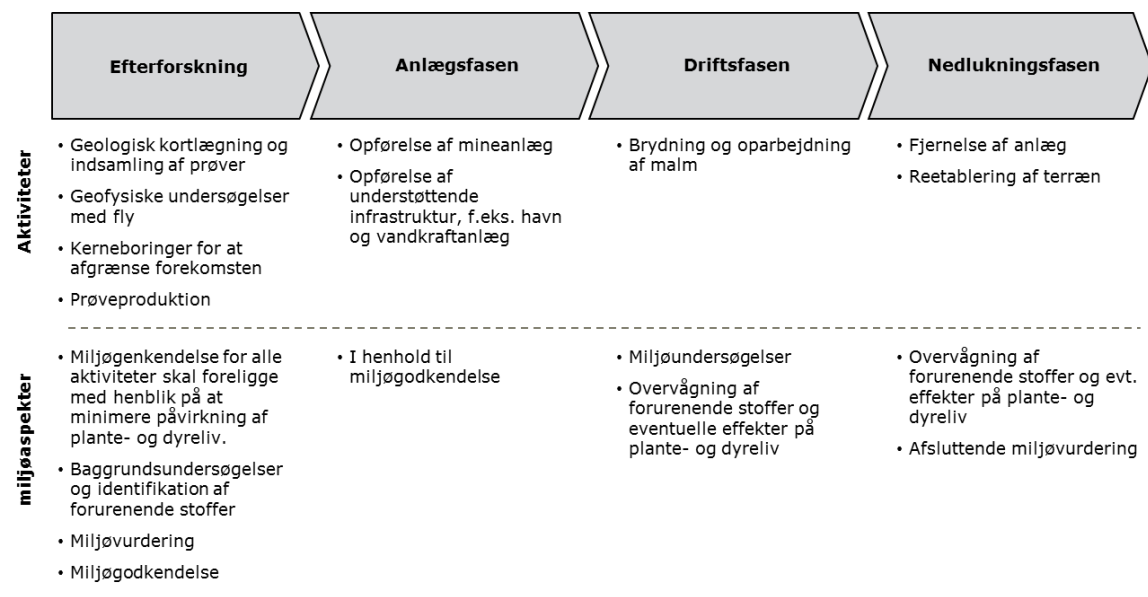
| | Efterforskning | Anlægsfasen | Driftsfasen | Nedlukningsfasen |
|---|---|---|---|---|
| Aktiviteter | • Geologisk kortlægning og indsamling af prøver<br>• Geofysiske undersøgelser med fly<br>• Kerneboringer for at afgrænse forekomsten<br>• Prøveproduktion | • Opførelse af mineanlæg<br>• Opførelse af understøttende infrastruktur, f.eks. havn og vandkraftanlæg | • Brydning og oparbejdning af malm | • Fjernelse af anlæg<br>• Reetablering af terræn |
| miljøaspekter | • Miljøgenkendelse for alle aktiviteter skal foreligge med henblik på at minimere påvirkning af plante- og dyreliv.<br>• Baggrundsundersøgelser og identifikation af forurenende stoffer<br>• Miljøvurdering<br>• Miljøgodkendelse | • I henhold til miljøgodkendelse | • Miljøundersøgelser<br>• Overvågning af forurenende stoffer og eventuelle effekter på plante- og dyreliv | • Overvågning af forurenende stoffer og evt. effekter på plante- og dyreliv<br>• Afsluttende miljøvurdering |